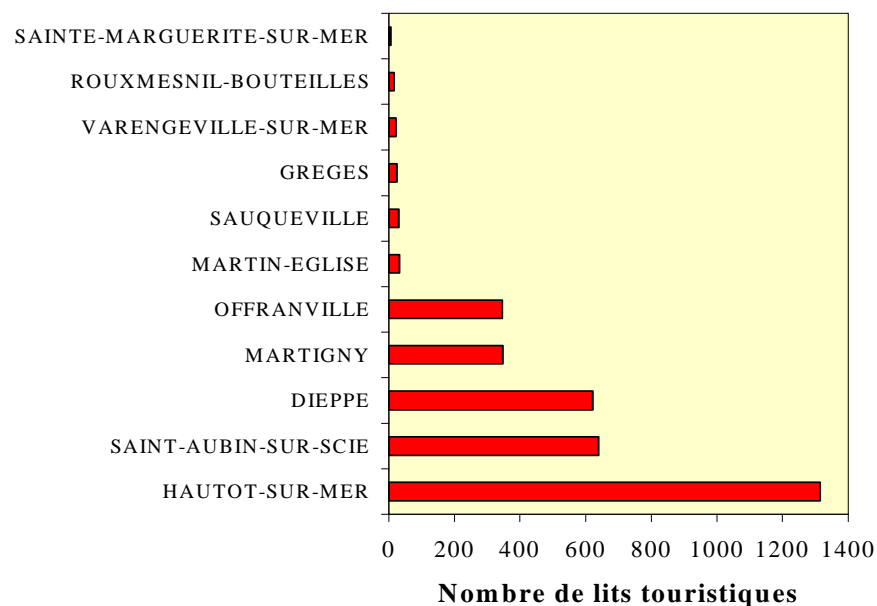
SAINTE-MARGUERITE-SUR-MER
ROUXMESNIL-BOUTEILLES
VARENGEVILLE-SUR-MER
GREGES
SAUQUEVILLE
MARTIN-EGLISE
OFFRANVILLE
MARTIGNY
DIEPPE
SAINT-AUBIN-SUR-SCIE
HAUTOT-SUR-MER

0 200 400 600 800 1000 1200 1400

Nombre de lits touristiques